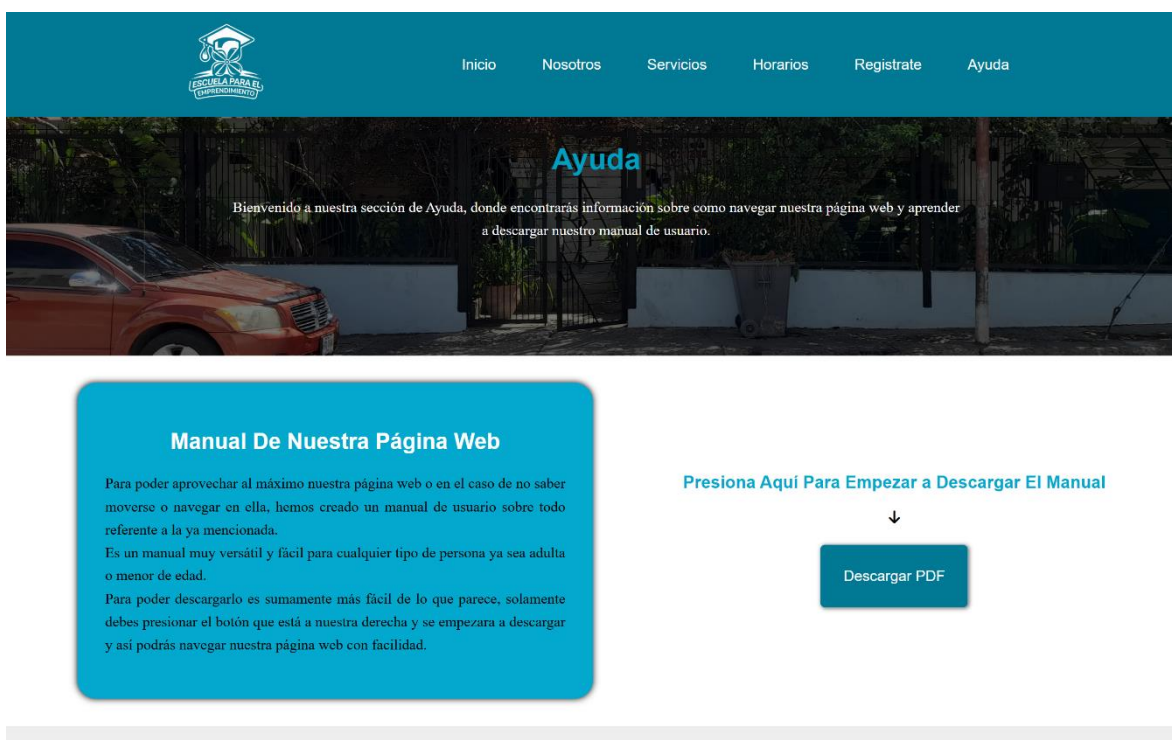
ESCUELA PARA EL EMPRENDIMIENTO

Inicio Nosotros Servicios Horarios Registrate Ayuda

Ayuda

Bienvenido a nuestra sección de Ayuda, donde encontrarás información sobre como navegar nuestra página web y aprender a descargar nuestro manual de usuario.

Manual De Nuestra Página Web

Para poder aprovechar al máximo nuestra página web o en el caso de no saber moverse o navegar en ella, hemos creado un manual de usuario sobre todo referente a la ya mencionada.
Es un manual muy versátil y fácil para cualquier tipo de persona ya sea adulta o menor de edad.
Para poder descargarlo es sumamente más fácil de lo que parece, solamente debes presionar el botón que está a nuestra derecha y se empezara a descargar y así podrás navegar nuestra página web con facilidad.

Presiona Aquí Para Empezar a Descargar El Manual

↓

Descargar PDF